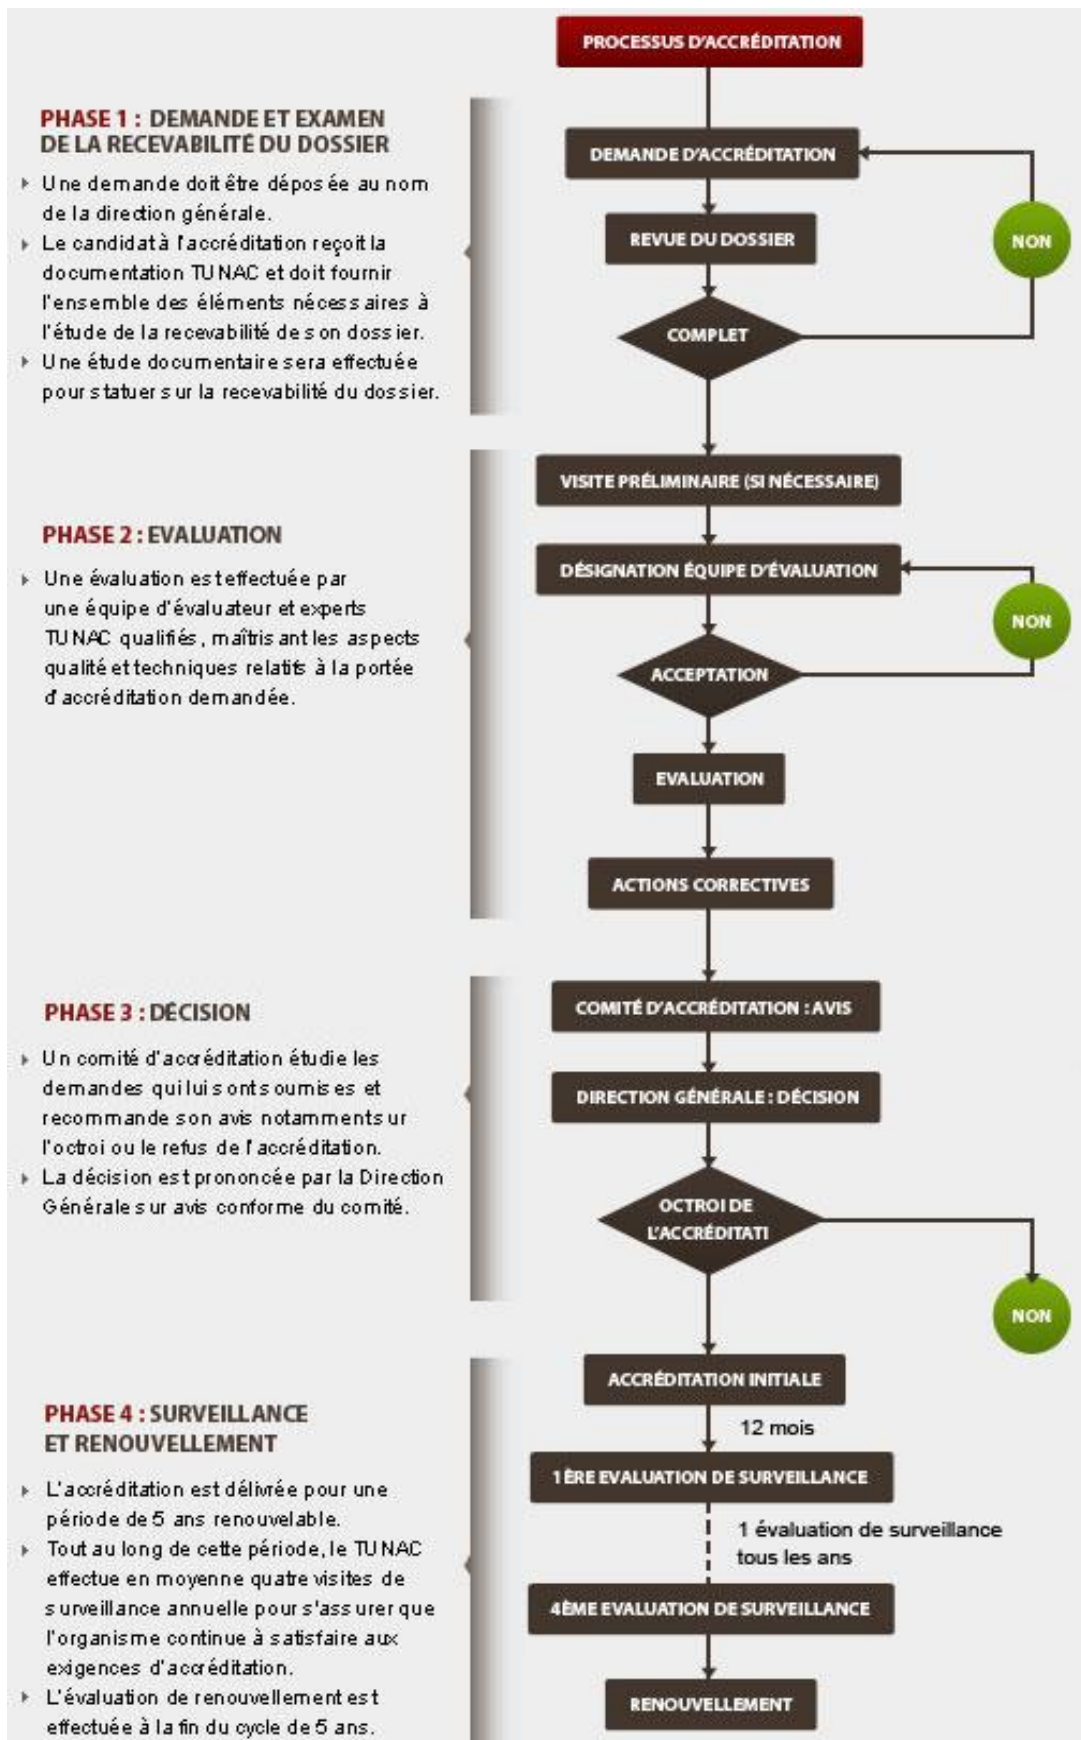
PROCESSUS D'ACCRÉDITATION

PHASE 1 : DEMANDE ET EXAMEN DE LA RECEVABILITÉ DU DOSSIER

Une demande doit être déposée au nom de la direction générale.

Le candidat à l'accréditation reçoit la documentation TUNAC et doit fournir l'ensemble des éléments nécessaires à l'étude de la recevabilité de son dossier.

Une étude documentaire sera effectuée pour statuer sur la recevabilité du dossier.

DEMANDE D'ACCRÉDITATION

REVUE DU DOSSIER

NON

COMPLET

PHASE 2 : EVALUATION

Une évaluation est effectuée par une équipe d'évaluateur et experts TUNAC qualifiés, maîtrisant les aspects qualité et techniques relatifs à la portée d'accréditation demandée.

VISITE PRÉLIMINAIRE (SI NÉCESSAIRE)

DÉSIGNATION ÉQUIPE D'ÉVALUATION

NON

ACCEPTATION

EVALUATION

ACTIONS CORRECTIVES

PHASE 3 : DÉCISION

Un comité d'accréditation étudie les demandes qui lui sont soumises et recommande son avis notamment sur l'octroi ou le refus de l'accréditation.

La décision est prononcée par la Direction Générale sur avis conforme du comité.

COMITÉ D'ACCRÉDITATION : AVIS

DIRECTION GÉNÉRALE : DÉCISION

OCTROI DE L'ACCRÉDITATI

NON

PHASE 4 : SURVEILLANCE ET RENOUVELLEMENT

L'accréditation est délivrée pour une période de 5 ans renouvelable.

Tout au long de cette période, le TUNAC effectue en moyenne quatre visites de surveillance annuelle pour s'assurer que l'organisme continue à satisfaire aux exigences d'accréditation.

L'évaluation de renouvellement est effectuée à la fin du cycle de 5 ans.

ACCRÉDITATION INITIALE

12 mois

1ÈRE EVALUATION DE SURVEILLANCE

1 évaluation de surveillance tous les ans

4ÈME EVALUATION DE SURVEILLANCE

RENOUVELLEMENT